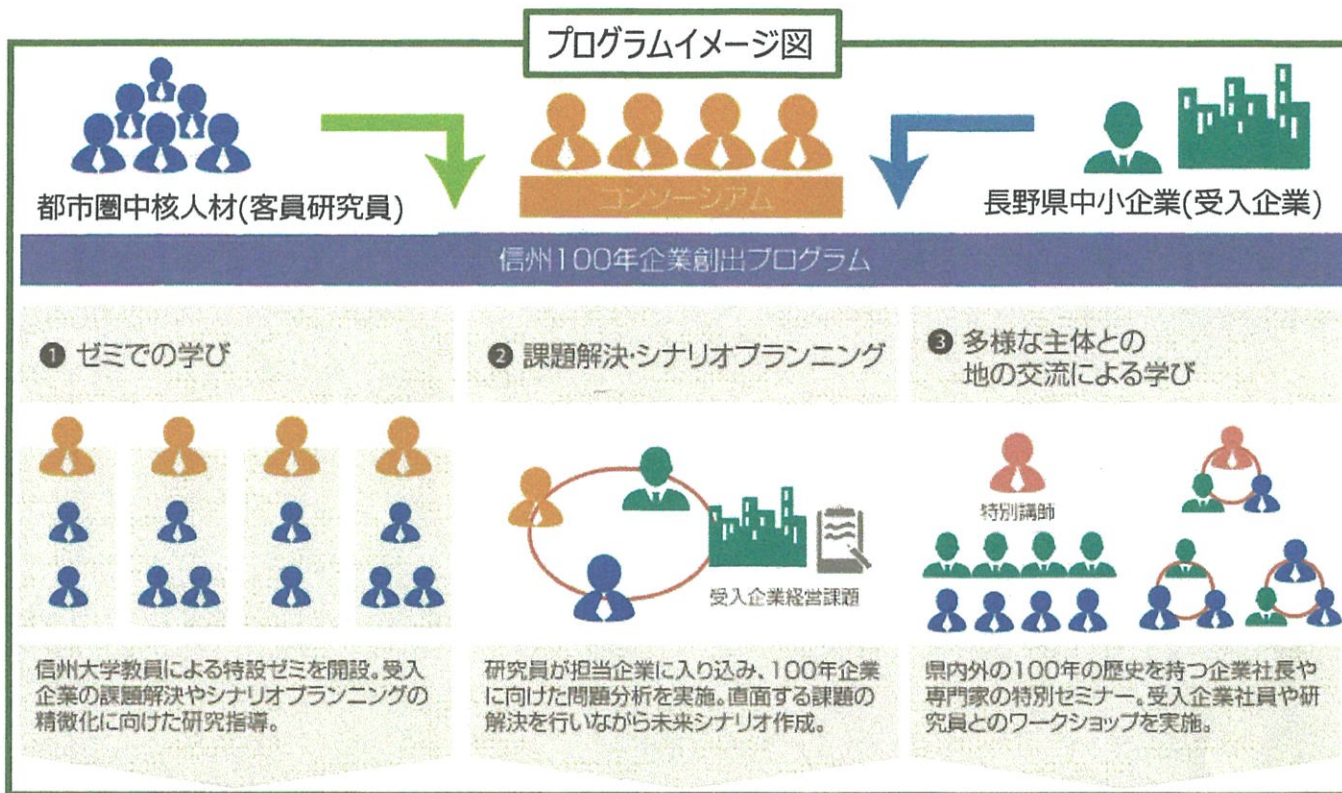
プログラムイメージ図

都市圏中核人材(客員研究員)

コンソーシアム

長野県中小企業(受入企業)

信州100年企業創出プログラム

❶ ゼミでの学び

❷ 課題解決・シナリオプランニング

❸ 多様な主体との地の交流による学び

受入企業経営課題

特別講師

信州大学教員による特設ゼミを開設。受入企業の課題解決やシナリオプランニングの精緻化に向けた研究指導。

研究員が担当企業に入り込み、100年企業に向けた問題分析を実施。直面する課題の解決を行いながら未来シナリオ作成。

県内外の100年の歴史を持つ企業社長や専門家の特別セミナー。受入企業社員や研究員とのワークショップを実施。